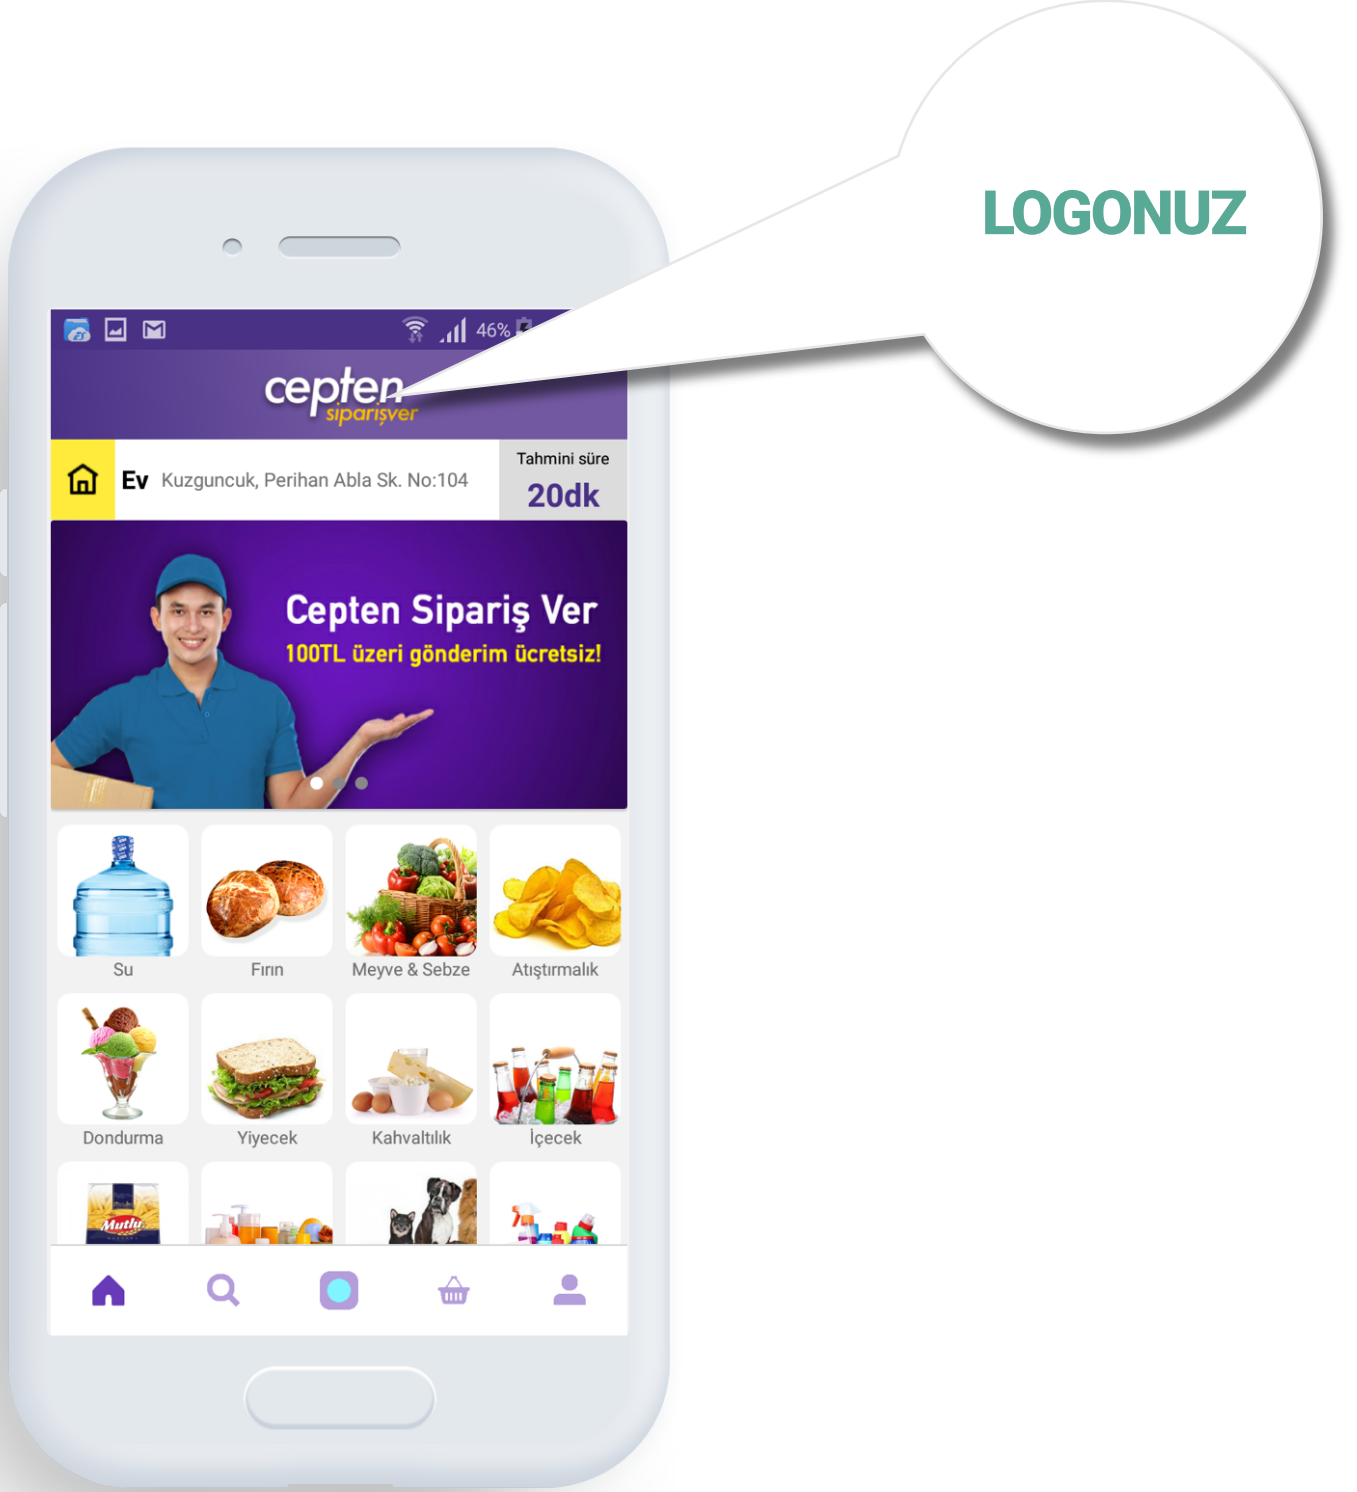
LOGONUZ

46%

cepten siparişver

Ev Kuzguncuk, Perihan Abla Sk. No:104

Tahmini süre
20dk

Cepten Sipariş Ver
100TL üzeri gönderim ücretsiz!

Su
Fırın
Meyve & Sebze
Atıştırmalık
Dondurma
Yiyecek
Kahvaltılık
İçecek

Mutlu